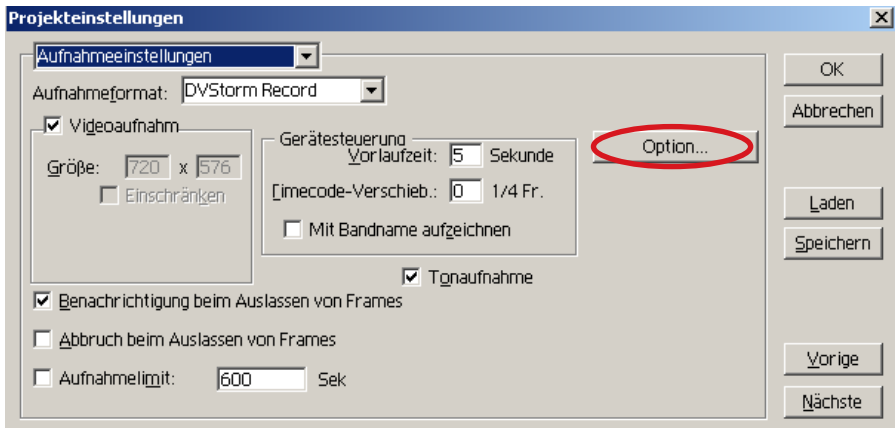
Projekteinstellungen

Aufnahmeeinstellungen

Aufnahmeformat: DVStorm Record

Videoaufnahm

Größe: 720 x 576

Einschränken

Gerätesteuerung

Vorlaufzeit: 5 Sekunde

Timecode-Verschieb.: 0 1/4 Fr.

Mit Bandname aufzeichnen

Option...

Tonaufnahme

Benachrichtigung beim Auslassen von Frames

Abbruch beim Auslassen von Frames

Aufnahmelimit: 600 Sek

OK

Abbrechen

Laden

Speichern

Vorige

Nächste